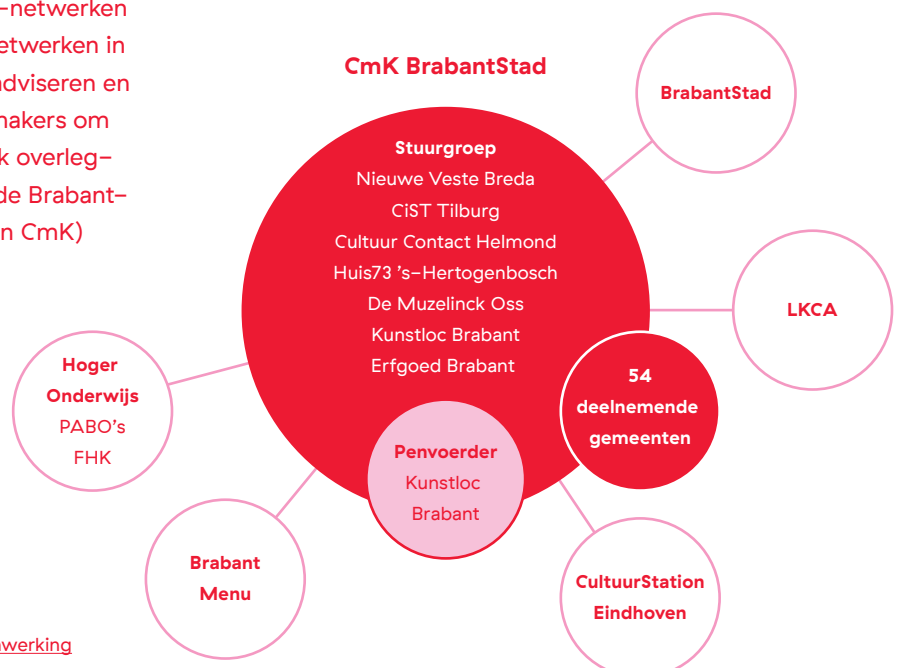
–netwerken
etwerken in
dviseren en
makers om
k overleg–
de Brabant–
n CmK)

CmK BrabantStad

Stuurgroep
Nieuwe Veste Breda
CiST Tilburg
Cultuur Contact Helmond
Huis73 's–Hertogenbosch
De Muzelinck Oss
Kunstloc Brabant
Erfgoed Brabant

BrabantStad

LKCA

54 deelnemende gemeenten

Hoger Onderwijs
PABO's
FHK

Penvoerder
Kunstloc Brabant

Brabant Menu

CultuurStation Eindhoven

nwerking